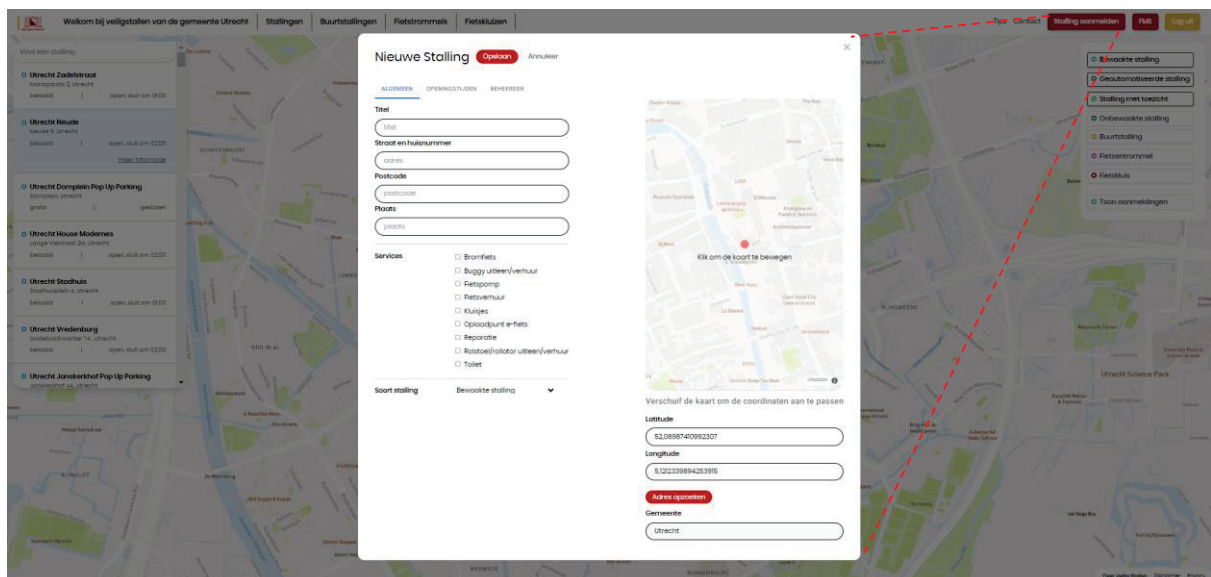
Welkom bij veiligstallen van de gemeente Utrecht | Stallingen | Buurtstallingen | Fietstrommels | Fietskluizen

Tips Contact Stalling aanmelden FMS Log uit

Vind een stalling

Utrecht Zadelstraat
Mariaplaats 2, Utrecht
betaald | open, sluit om 01:00

Utrecht Neude
Neude 11, Utrecht
betaald | open, sluit om 02:00
meer informatie

Utrecht Domplein Pop Up Parking
Domplein, Utrecht
gratis | gesloten

Utrecht House Modernes
Lange Viestraat 2a, Utrecht
betaald | open, sluit om 02:00

Utrecht Stadhuis
Stadhuisplein 4, Utrecht
betaald | open, sluit om 01:00

Utrecht Vredenburg
Godebaldkwartier 74, Utrecht
betaald | open, sluit om 02:00

Utrecht Janskerkhof Pop Up Parking
Janskerkhof 44, Utrecht

Nieuwe Stalling Opslaan Annuleer

ALGEMEEN OPENINGSTIJDEN BEHEERDER

Titel
titel
Straat en huisnummer
adres
Postcode
postcode
Plaats
plaats

Services
☐ Bromfiets
☐ Buggy uitleen/verhuur
☐ Fietspomp
☐ Fietsverhuur
☐ Kluisjes
☐ Oplaadpunt e-fiets
☐ Reparatie
☐ Rolstoel/rollator uitleen/verhuur
☐ Toilet

Soort stalling Bewaakte stalling

Klik om de kaart te bewegen

Verschuif de kaart om de coordinaten aan te passen
Latitude
52,08987410992307
Longitude
5,1212339894253915
Adres opzoeken
Gemeente
Utrecht

Bewaakte stalling
Geautomatiseerde stalling
Stalling met toezicht
Onbewaakte stalling
Buurtstalling
Fietstrommel
Fietskluis
Toon aanmeldingen

Utrecht Science Park